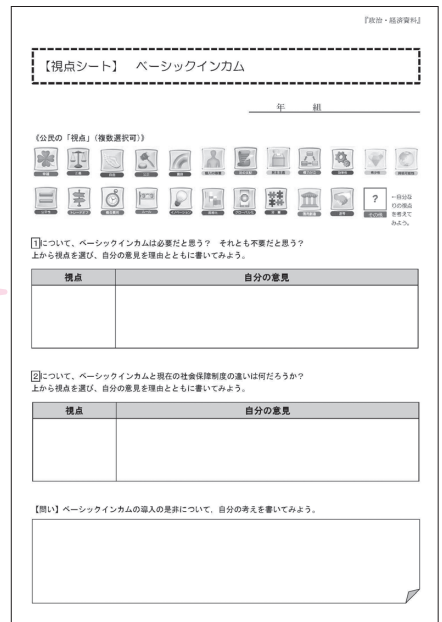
『政治・経済資料』

【視点シート】 ベーシックインカム

年　組

《公民の「視点」（複数選択可）》

? その他

←自分なりの視点を考えてみよう。

1について、ベーシックインカムは必要だと思う？ それとも不要だと思う？
上から視点を選び、自分の意見を理由とともに書いてみよう。

| 視点 | 自分の意見 |
|---|---|
| | |

2について、ベーシックインカムと現在の社会保障制度の違いは何だろうか？
上から視点を選び、自分の意見を理由とともに書いてみよう。

| 視点 | 自分の意見 |
|---|---|
| | |

【問い】ベーシックインカムの導入の是非について、自分の考えを書いてみよう。